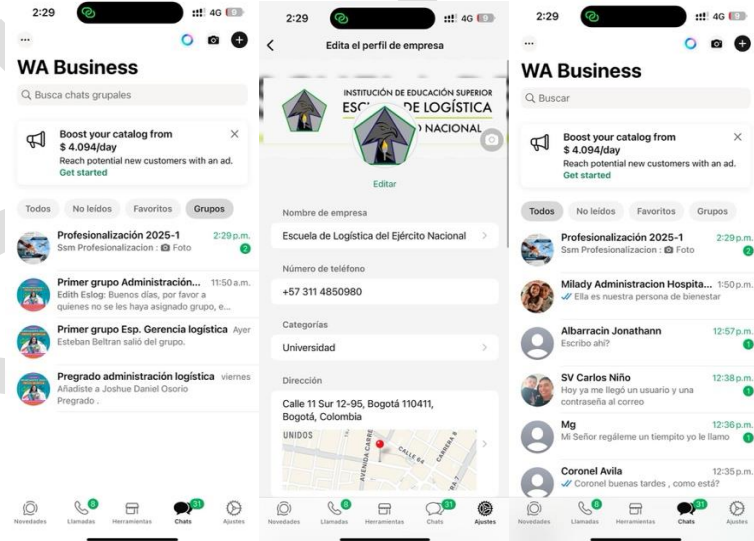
2:29
4G

WA Business
Busca chats grupales

Boost your catalog from $ 4.094/day
Reach potential new customers with an ad.
Get started

Todos No leídos Favoritos Grupos

Profesionalización 2025-1 2:29 p.m.
Ssm Profesionalizacion : Foto 2

Primer grupo Administración... 11:50 a.m.
Edith Eslog: Buenos días, por favor a quienes no se les haya asignado grupo, e...

Primer grupo Esp. Gerencia logística Ayer
Esteban Beltran salió del grupo.

Pregrado administración logística viernes
Añadiste a Joshue Daniel Osorio Pregrado .

Novedades 8 Llamadas Herramientas 31 Chats Ajustes

2:29
4G

Edita el perfil de empresa

INSTITUCIÓN DE EDUCACIÓN SUPERIOR
ESC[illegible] DE LOGÍSTICA
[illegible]O NACIONAL

Editar

Nombre de empresa
Escuela de Logística del Ejército Nacional

Número de teléfono
+57 311 4850980

Categorías
Universidad

Dirección
Calle 11 Sur 12-95, Bogotá 110411, Bogotá, Colombia

UNIDOS
AVENIDA CARRERA
CALLE 64
CARRERA 8

Novedades 8 Llamadas Herramientas 31 Chats Ajustes

2:29
4G

WA Business
Buscar

Boost your catalog from $ 4.094/day
Reach potential new customers with an ad.
Get started

Todos No leídos Favoritos Grupos

Profesionalización 2025-1 2:29 p.m.
Ssm Profesionalizacion : Foto 2

Milady Administracion Hospita... 1:50 p.m.
Ella es nuestra persona de bienestar

Albarracin Jonathann 12:57 p.m.
Escribo ahí? 1

SV Carlos Niño 12:38 p.m.
Hoy ya me llegó un usuario y una contraseña al correo 1

Mg 12:36 p.m.
Mi Señor regáleme un tiempito yo le llamo 1

Coronel Avila 12:35 p.m.
Coronel buenas tardes , como está?

Novedades 8 Llamadas Herramientas 31 Chats Ajustes